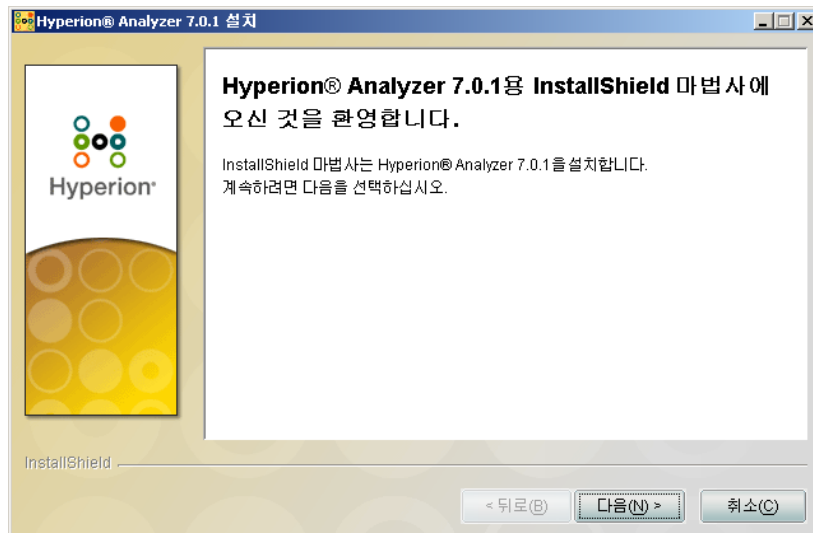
Hyperion® Analyzer 7.0.1 설치

Hyperion

Hyperion® Analyzer 7.0.1용 InstallShield 마법사에 오신 것을 환영합니다.

InstallShield 마법사는 Hyperion® Analyzer 7.0.1을 설치합니다.
계속하려면 다음을 선택하십시오.

InstallShield

< 뒤로(B)
다음(N) >
취소(C)